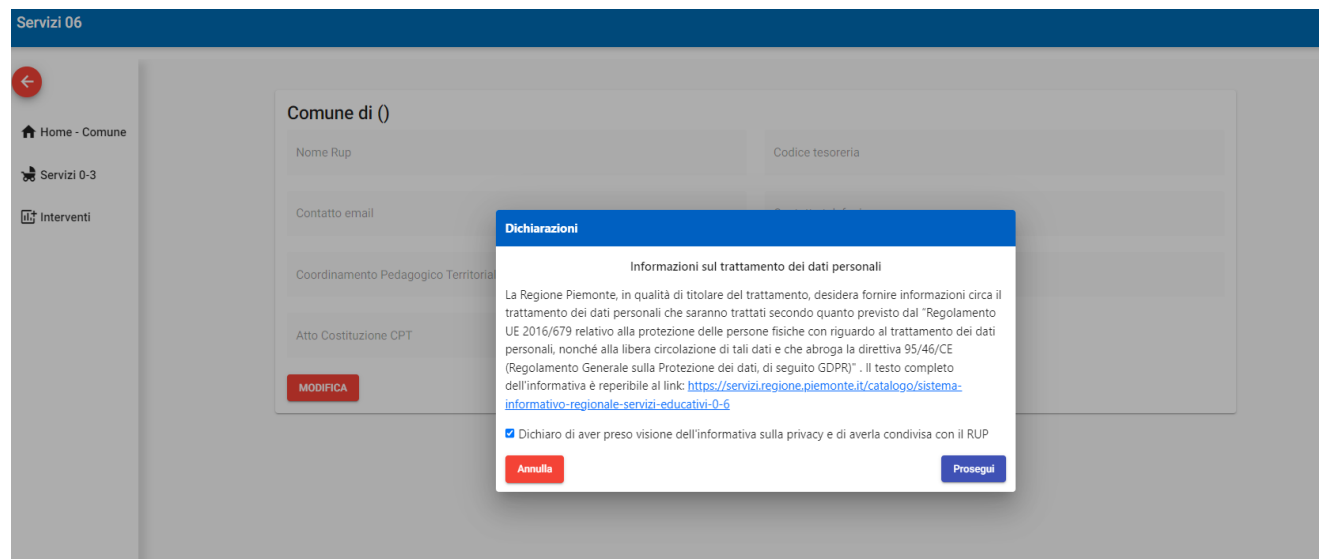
Servizi 06

Home - Comune

Servizi 0-3

Interventi

Comune di ()

Nome Rup

Codice tesoreria

Contatto email

Coordinamento Pedagogico Territorial

Atto Costituzione CPT

MODIFICA

Dichiarazioni

Informazioni sul trattamento dei dati personali

La Regione Piemonte, in qualità di titolare del trattamento, desidera fornire informazioni circa il trattamento dei dati personali che saranno trattati secondo quanto previsto dal "Regolamento UE 2016/679 relativo alla protezione delle persone fisiche con riguardo al trattamento dei dati personali, nonché alla libera circolazione di tali dati e che abroga la direttiva 95/46/CE (Regolamento Generale sulla Protezione dei dati, di seguito GDPR)" . Il testo completo dell'informativa è reperibile al link: https://servizi.regione.piemonte.it/catalogo/sistema-informativo-regionale-servizi-educativi-0-6

Dichiaro di aver preso visione dell'informativa sulla privacy e di averla condivisa con il RUP

Annulla

Prosegui